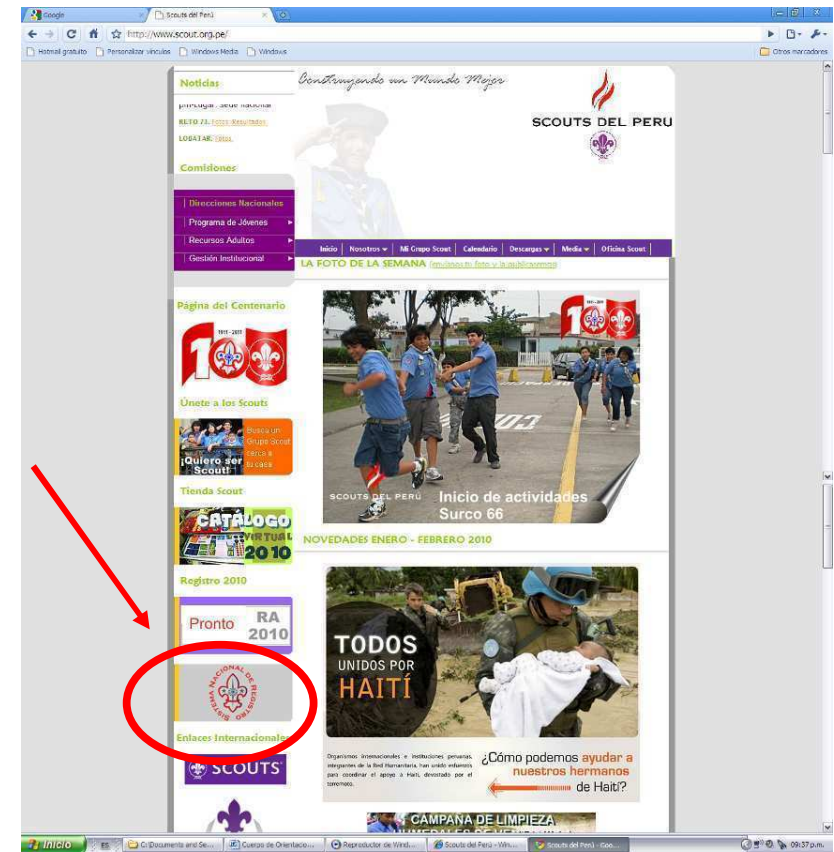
Google | Scouts del Perú

http://www.scout.org.pe/

Hotmail gratuito | Personalizar vínculos | Windows Media | Windows | Otros marcadores

Noticias

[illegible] : Sede Nacional

RETO 73. Fotos Resultados

LOBATAR. Fotos

Comisiones

Direcciones Nacionales

Programa de Jóvenes

Recursos Adultos

Gestión Institucional

Página del Centenario

Únete a los Scouts

Busca un Grupo Scout cerca a tu casa

¡Quiero ser Scout!

Tienda Scout

CATALOGO VIRTUAL 2010

Registro 2010

Pronto RA 2010

SISTEMA NACIONAL DE REGISTRO

Enlaces Internacionales

SCOUTS

Construyendo un Mundo Mejor

SCOUTS DEL PERU

Inicio | Nosotros | Mi Grupo Scout | Calendario | Descargas | Media | Oficina Scout

LA FOTO DE LA SEMANA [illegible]

SCOUTS DEL PERÚ

Inicio de actividades Surco 66

NOVEDADES ENERO - FEBRERO 2010

TODOS UNIDOS POR HAITÍ

Organismos internacionales e instituciones peruanas, integrantes de la Red Humanitaria, han unido esfuerzos para coordinar el apoyo a Haití, devastado por el terremoto.

¿Cómo podemos ayudar a nuestros hermanos de Haití?

CAMPAÑA DE LIMPIEZA

Inicio | ES | C:\Documents and Se... | Cuerpo de Orientacio... | Reproductor de Wind... | Scouts del Perú - Win... | Scouts del Perú - Goo... | 09:37 p.m.